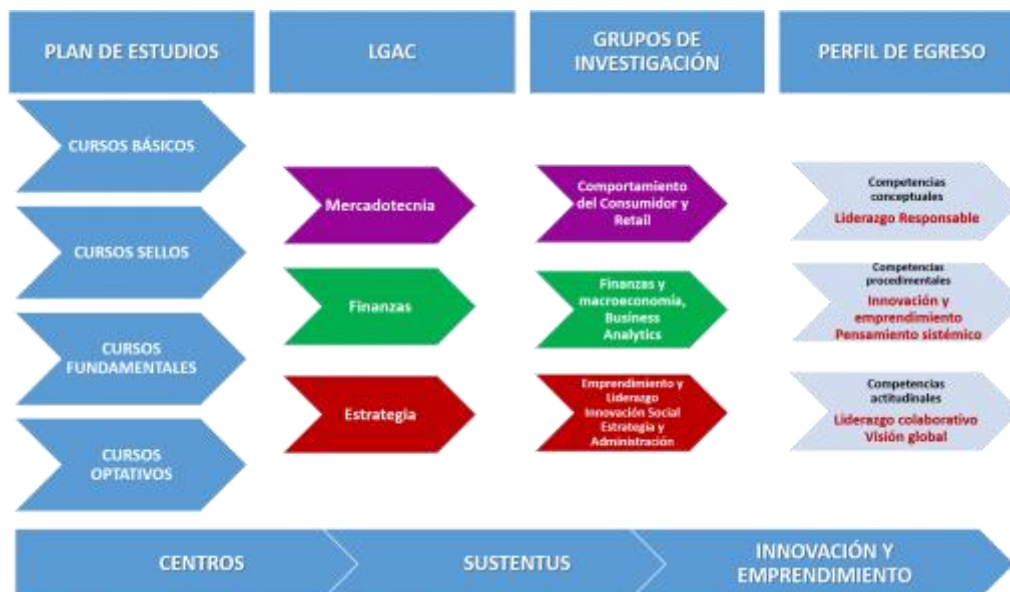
PLAN DE ESTUDIOS

LGAC

GRUPOS DE INVESTIGACIÓN

PERFIL DE EGRESO

CURSOS BÁSICOS

CURSOS SELLOS

CURSOS FUNDAMENTALES

CURSOS OPTATIVOS

Mercadotecnia

Finanzas

Estrategia

Comportamiento del Consumidor y Retail

Finanzas y macroeconomía, Business Analytics

Emprendimiento y Liderazgo Innovación Social Estrategia y Administración

Competencias conceptuales
Liderazgo Responsable

Competencias procedimentales
Innovación y emprendimiento
Pensamiento sistémico

Competencias actitudinales
Liderazgo colaborativo
Visión global

CENTROS

SUSTENTUS

INNOVACIÓN Y EMPRENDIMIENTO